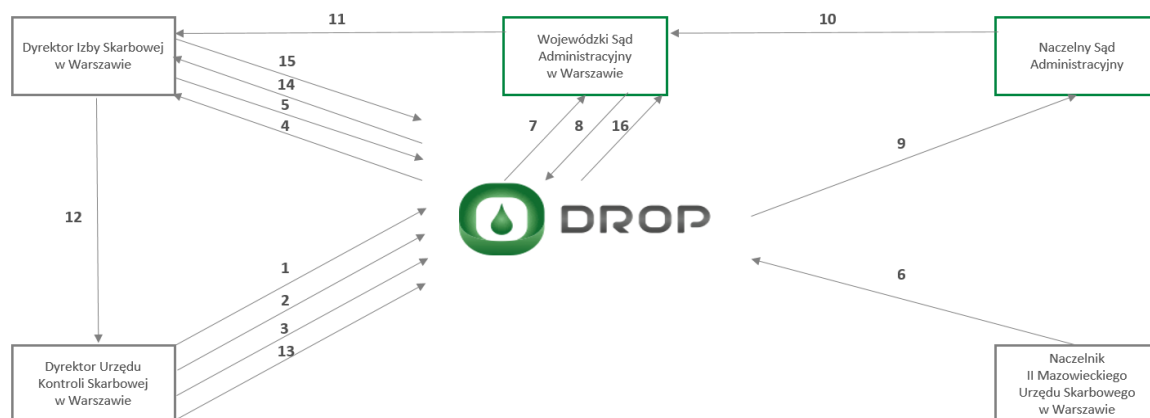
Dyrektor Izby Skarbowej w Warszawie

11

Wojewódzki Sąd Administracyjny w Warszawie

10

Naczelny Sąd Administracyjny

15

14

5

4

7

8

16

9

12

DROP

1

2

3

13

6

Dyrektor Urzędu Kontroli Skarbowej w Warszawie

Naczelnik II Mazowieckiego Urzędu Skarbowego w Warszawie